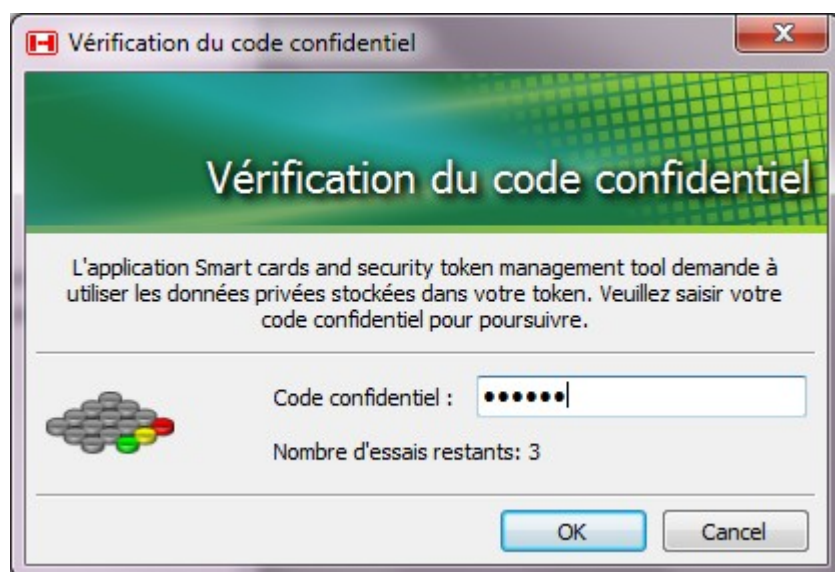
Vérification du code confidentiel

Vérification du code confidentiel

L'application Smart cards and security token management tool demande à utiliser les données privées stockées dans votre token. Veuillez saisir votre code confidentiel pour poursuivre.

Code confidentiel : ••••••

Nombre d'essais restants: 3

OK

Cancel